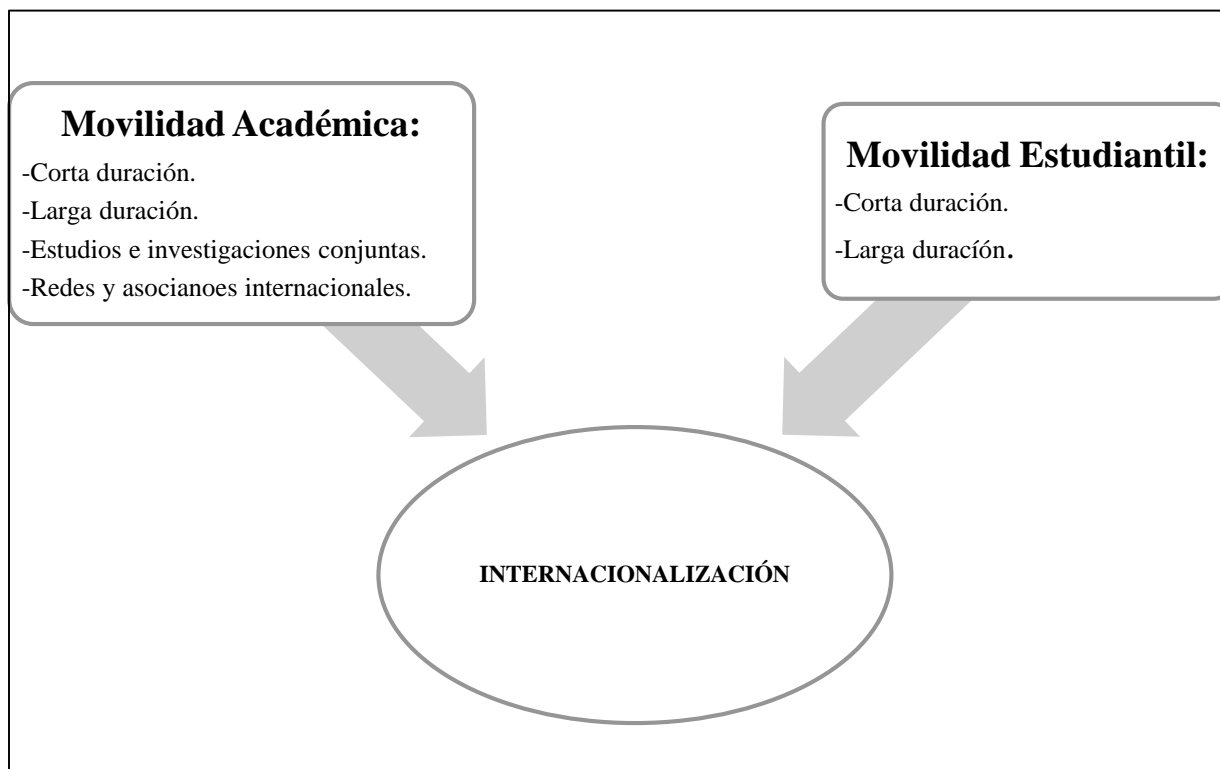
Movilidad Académica:

-Corta duración.
-Larga duración.
-Estudios e investigaciones conjuntas.
-Redes y asocianoes internacionales.

Movilidad Estudiantil:

-Corta duración.
-Larga duracíón.

INTERNACIONALIZACIÓN